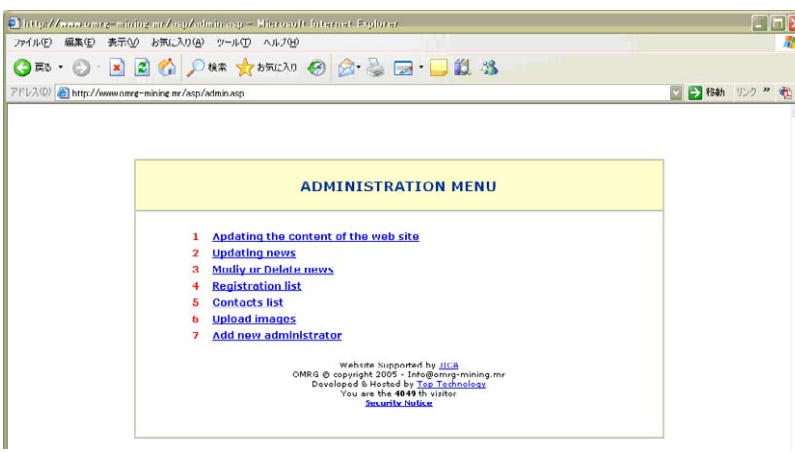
http://www.omrg-mining.mr/asp/admin.asp - Microsoft Internet Explorer

ファイル(F) 編集(E) 表示(V) お気に入り(A) ツール(T) ヘルプ(H)

戻る 検索 お気に入り

アドレス(D) http://www.omrg-mining.mr/asp/admin.asp 移動 リンク »

ADMINISTRATION MENU

1 Apdating the content of the web site
2 Updating news
3 Modiy or Delete news
4 Registration list
5 Contacts list
6 Upload images
7 Add new administrator

Website Supported by JICA
OMRG © copyright 2005 - Info@omrg-mining.mr
Developed & Hosted by Top Technology
You are the 4049 th visitor
Security Notice